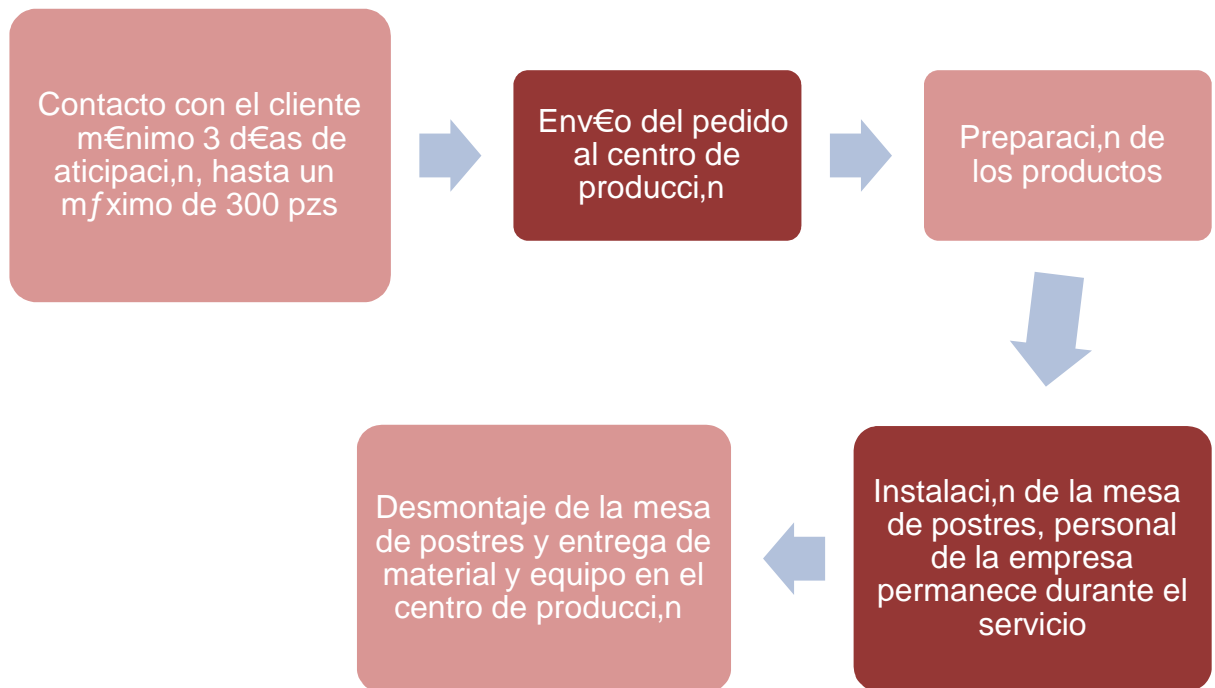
Contacto con el cliente m€nimo 3 d€as de aticipaci,n, hasta un mƒximo de 300 pzs

Env€o del pedido al centro de producci,n

Preparaci,n de los productos

Instalaci,n de la mesa de postres, personal de la empresa permanece durante el servicio

Desmontaje de la mesa de postres y entrega de material y equipo en el centro de producci,n